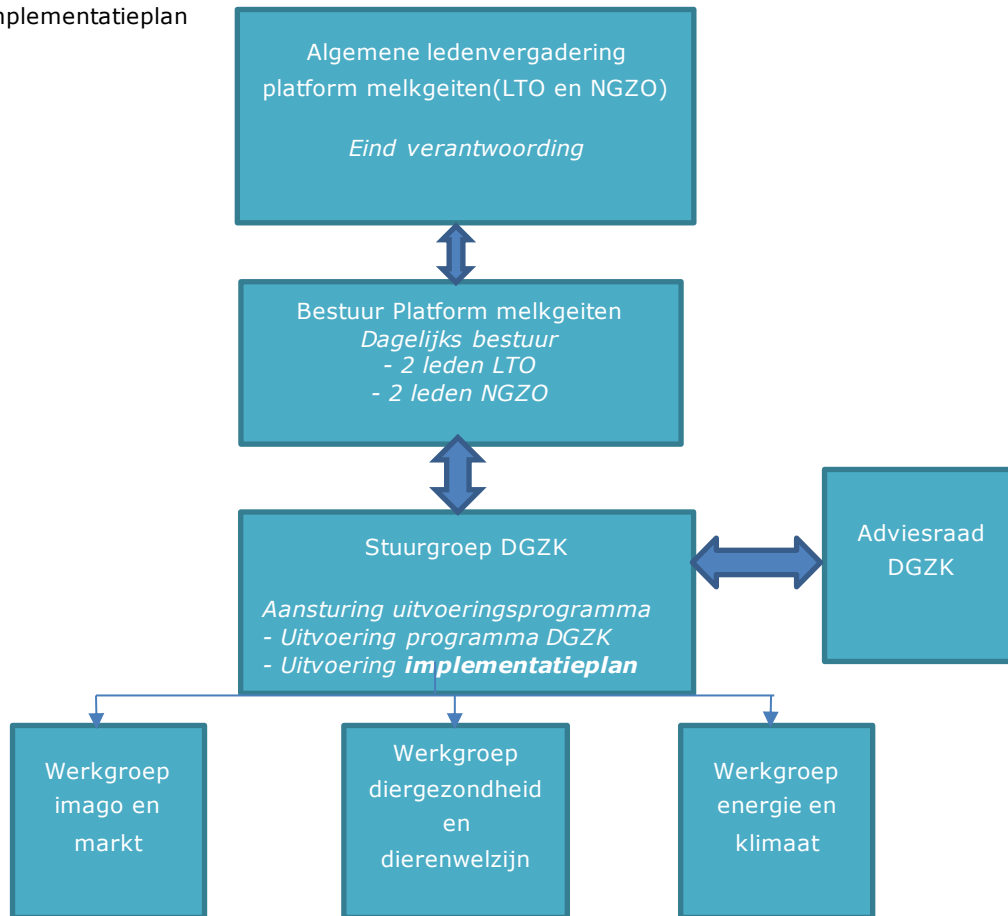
nplementatieplan

Algemene ledenvergadering platform melkgeiten(LTO en NGZO)

*Eind verantwoording*

Bestuur Platform melkgeiten
*Dagelijks bestuur*
*- 2 leden LTO*
*- 2 leden NGZO*

Stuurgroep DGZK

*Aansturing uitvoeringsprogramma*
*- Uitvoering programma DGZK*
*- Uitvoering* ***implementatieplan***

Adviesraad DGZK

Werkgroep imago en markt

Werkgroep diergezondheid en dierenwelzijn

Werkgroep energie en klimaat